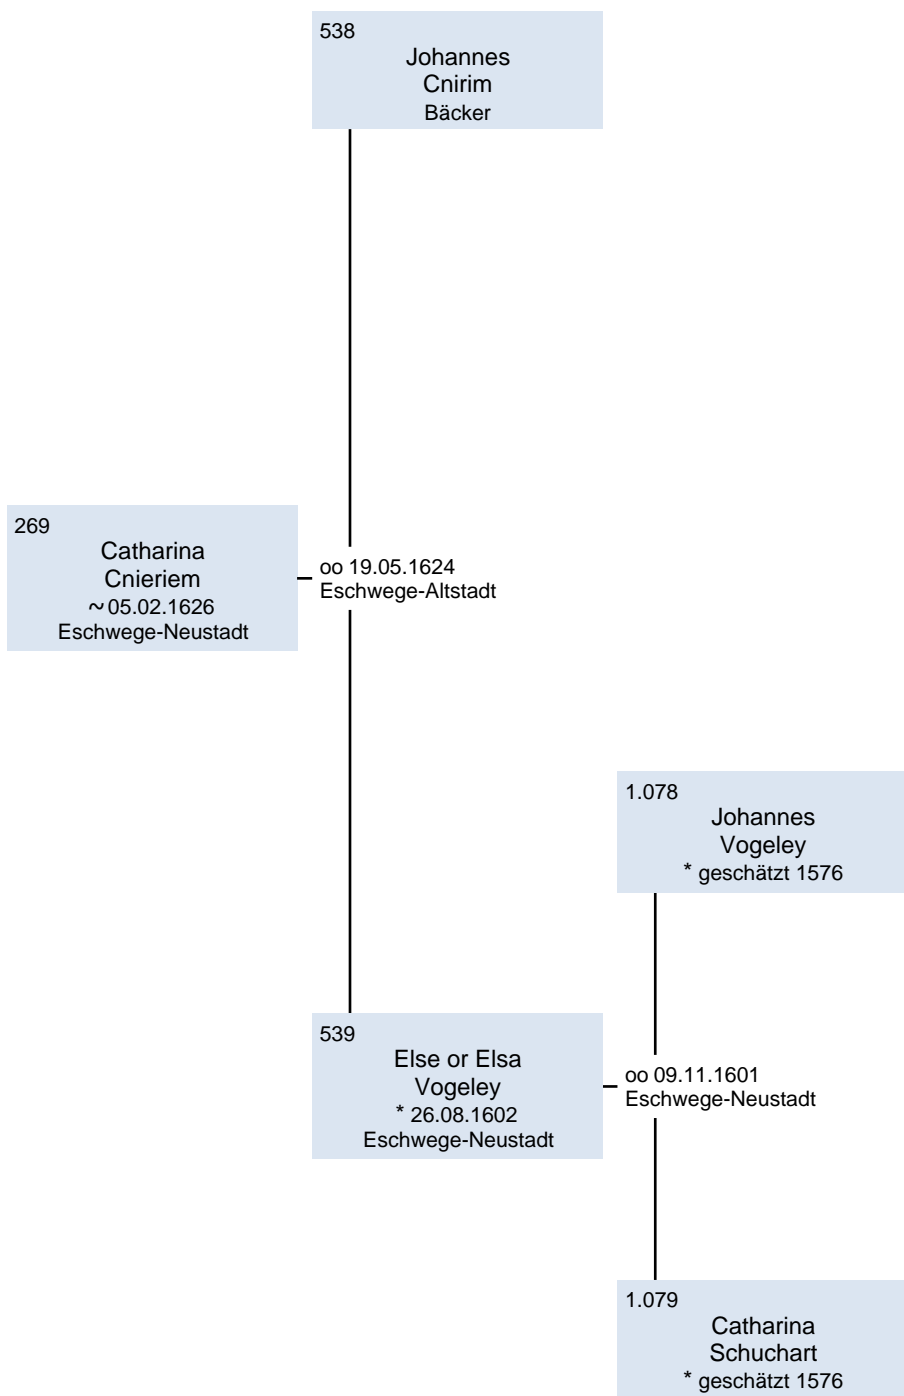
538
Johannes
Cnirim
Bäcker

269
Catharina
Cnieriem
~ 05.02.1626
Eschwege-Neustadt

oo 19.05.1624
Eschwege-Altstadt

1.078
Johannes
Vogeley
* geschätzt 1576

539
Else or Elsa
Vogeley
* 26.08.1602
Eschwege-Neustadt

oo 09.11.1601
Eschwege-Neustadt

1.079
Catharina
Schuchart
* geschätzt 1576